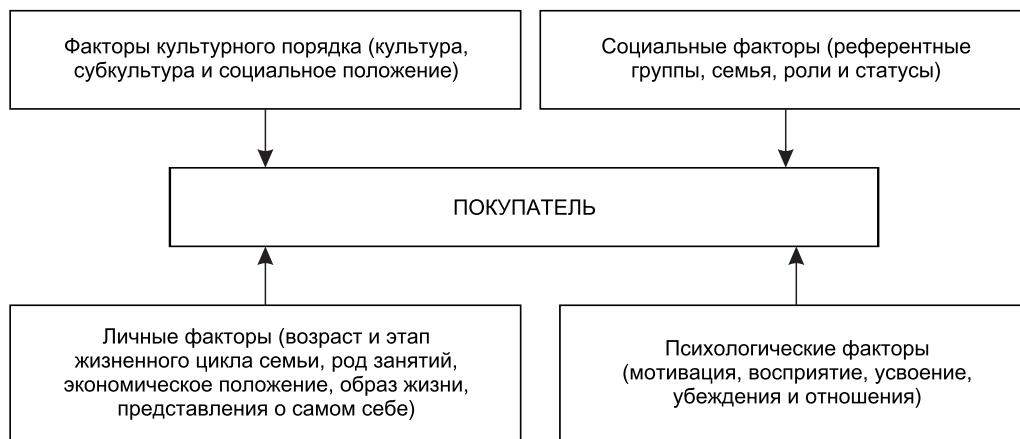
Факторы культурного порядка (культура, субкультура и социальное положение)

Социальные факторы (референтные группы, семья, роли и статусы)

ПОКУПАТЕЛЬ

Личные факторы (возраст и этап жизненного цикла семьи, род занятий, экономическое положение, образ жизни, представления о самом себе)

Психологические факторы (мотивация, восприятие, усвоение, убеждения и отношения)